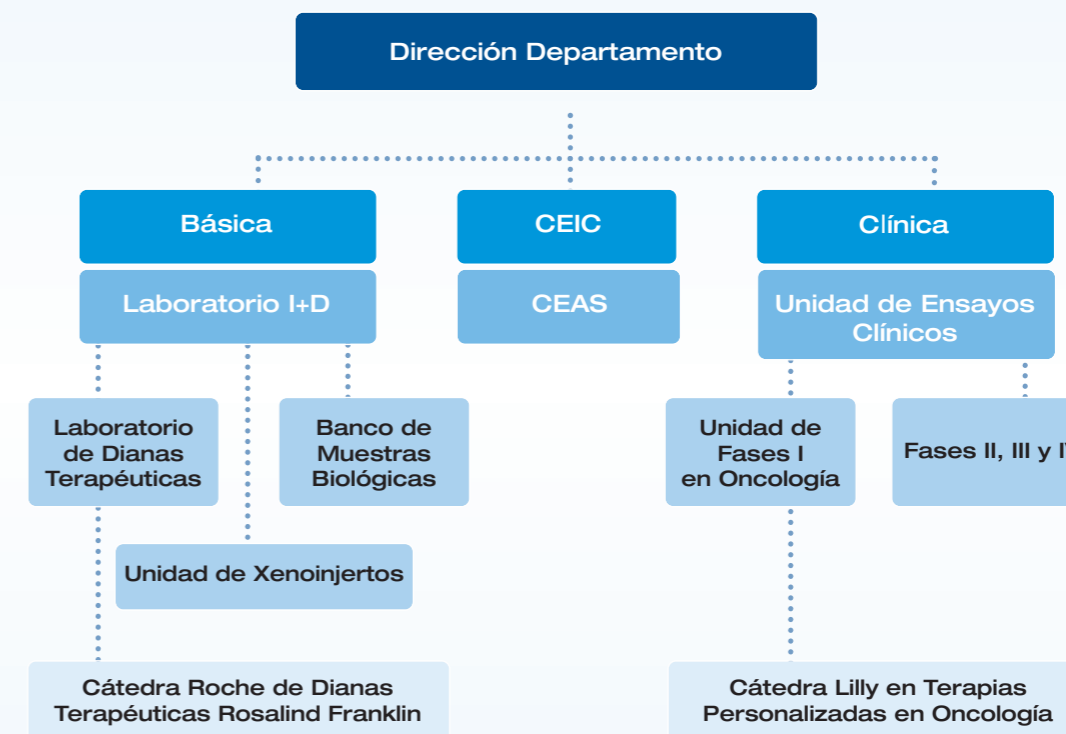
Dirección Departamento

Básica

Laboratorio I+D

Laboratorio de Dianas Terapéuticas

Banco de Muestras Biológicas

Unidad de Xenoinjertos

Cátedra Roche de Dianas Terapéuticas Rosalind Franklin

CEIC

CEAS

Clínica

Unidad de Ensayos Clínicos

Unidad de Fases I en Oncología

Fases II, III y I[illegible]

Cátedra Lilly en Terapias Personalizadas en Oncología